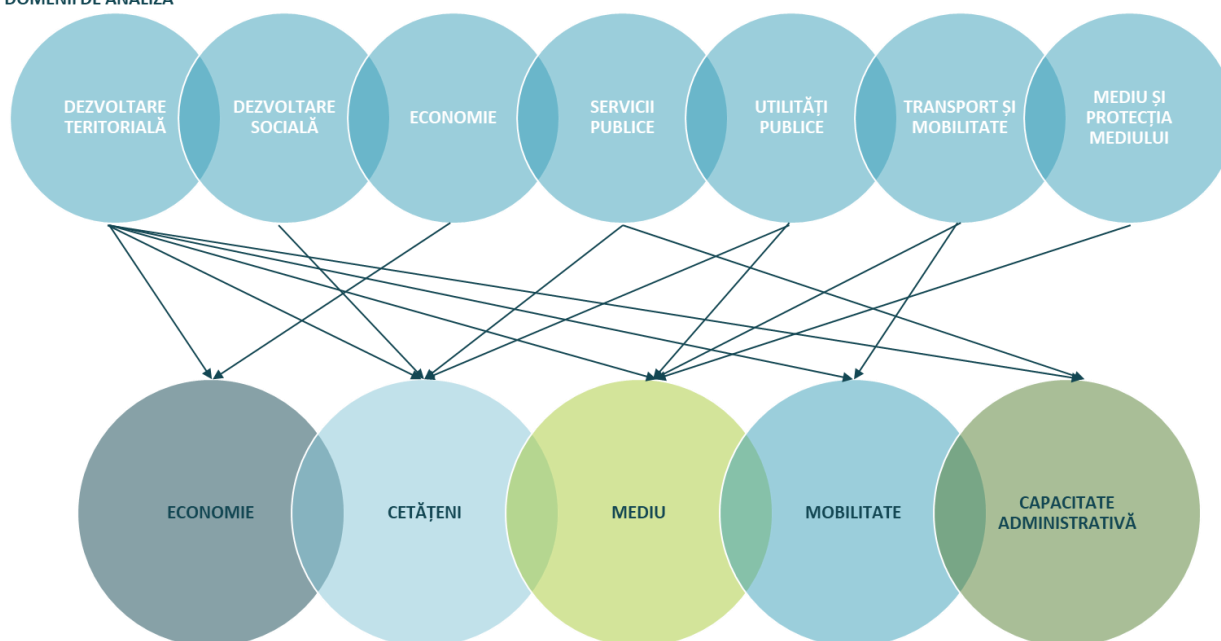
DOMENII DE ANALIZĂ

DEZVOLTARE TERITORIALĂ

DEZVOLTARE SOCIALĂ

ECONOMIE

SERVICII PUBLICE

UTILITĂȚI PUBLICE

TRANSPORT ȘI MOBILITATE

MEDIU ȘI PROTECȚIA MEDIULUI

ECONOMIE

CETĂȚENI

MEDIU

MOBILITATE

CAPACITATE ADMINISTRATIVĂ